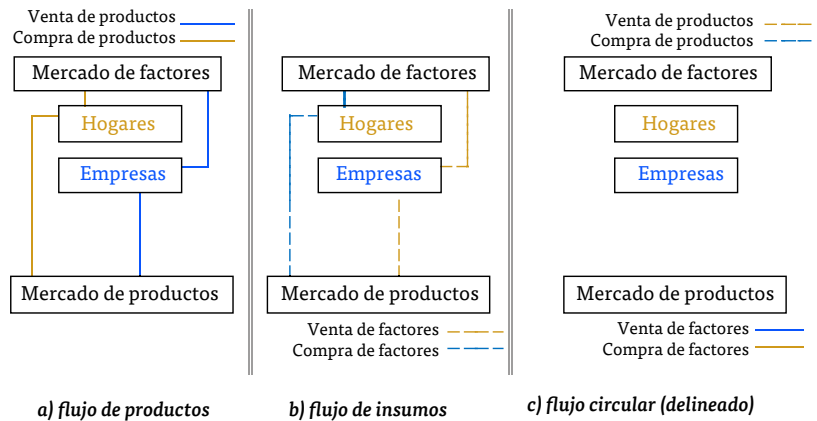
Venta de productos
Compra de productos

Mercado de factores

Hogares

Empresas

Mercado de productos

a) flujo de productos

Mercado de factores

Hogares

Empresas

Mercado de productos

Venta de factores
Compra de factores

b) flujo de insumos

Venta de productos
Compra de productos

Mercado de factores

Hogares

Empresas

Mercado de productos

Venta de factores
Compra de factores

c) flujo circular (delineado)